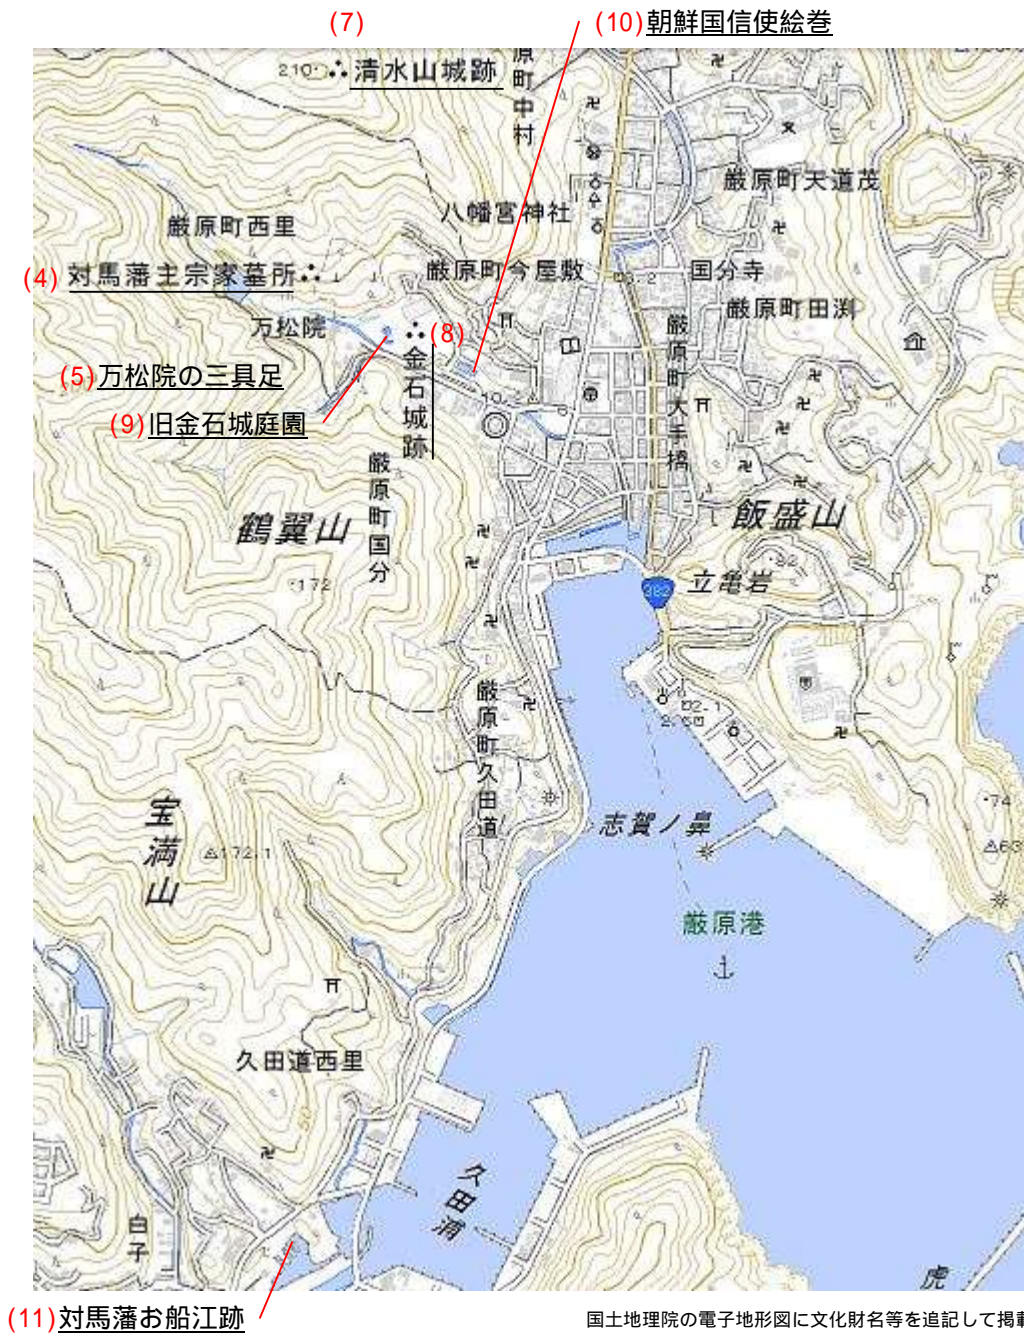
(7)
210 清水山城跡
(10)朝鮮国信使絵巻
原町中村
厳原町天道茂
八幡宮神社
厳原町西里
(4) 対馬藩主宗家墓所
厳原町今屋敷
国分寺
厳原町田渕
万松院
(8)
金石城跡
(5)万松院の三具足
(9)旧金石城庭園
厳原町大手橋
厳原町国分
鶴翼山
飯盛山
172
立亀岩
382
厳原町久田道
志賀ノ鼻
宝満山
172.1
厳原港
74
久田道西里
久田浦
白子
虎
(11)対馬藩お船江跡
国土地理院の電子地形図に文化財名等を追記して掲載